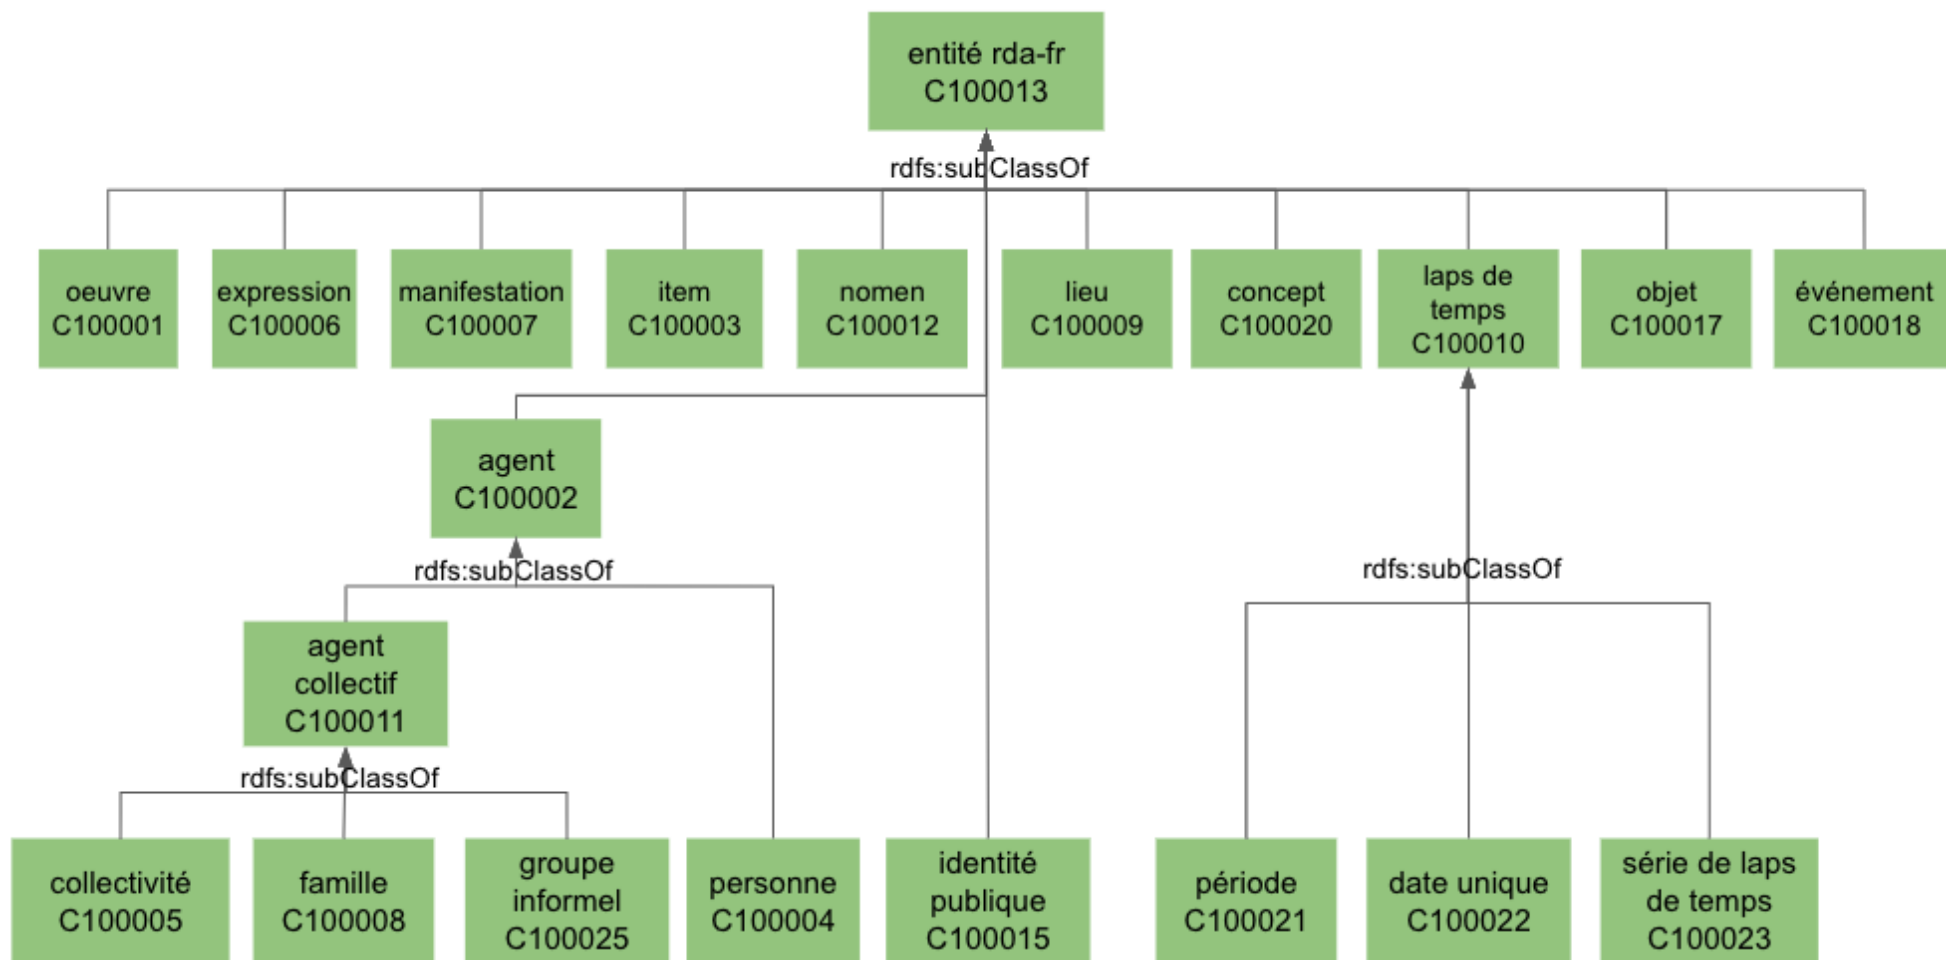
entité rda-fr
C100013

rdfs:subClassOf

oeuvre
C100001

expression
C100006

manifestation
C100007

item
C100003

nomen
C100012

lieu
C100009

concept
C100020

laps de temps
C100010

objet
C100017

événement
C100018

agent
C100002

rdfs:subClassOf

agent collectif
C100011

rdfs:subClassOf

rdfs:subClassOf

collectivité
C100005

famille
C100008

groupe informel
C100025

personne
C100004

identité publique
C100015

période
C100021

date unique
C100022

série de laps de temps
C100023